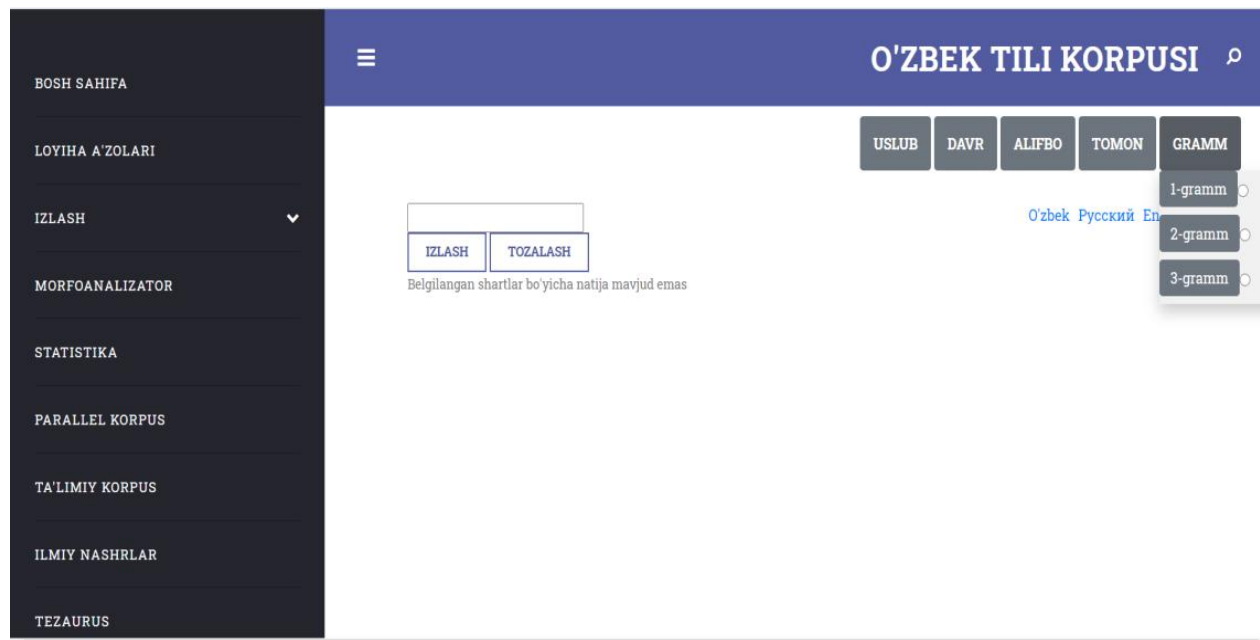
BOSH SAHIFA

LOYIHA A'ZOLARI

IZLASH

MORFOANALIZATOR

STATISTIKA

PARALLEL KORPUS

TA'LIMIY KORPUS

ILMIY NASHRLAR

TEZAURUS

O'ZBEK TILI KORPUSI

USLUB DAVR ALIFBO TOMON GRAMM

1-gramm
2-gramm
3-gramm

O'zbek Русский En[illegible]

IZLASH TOZALASH

Belgilangan shartlar bo'yicha natija mavjud emas